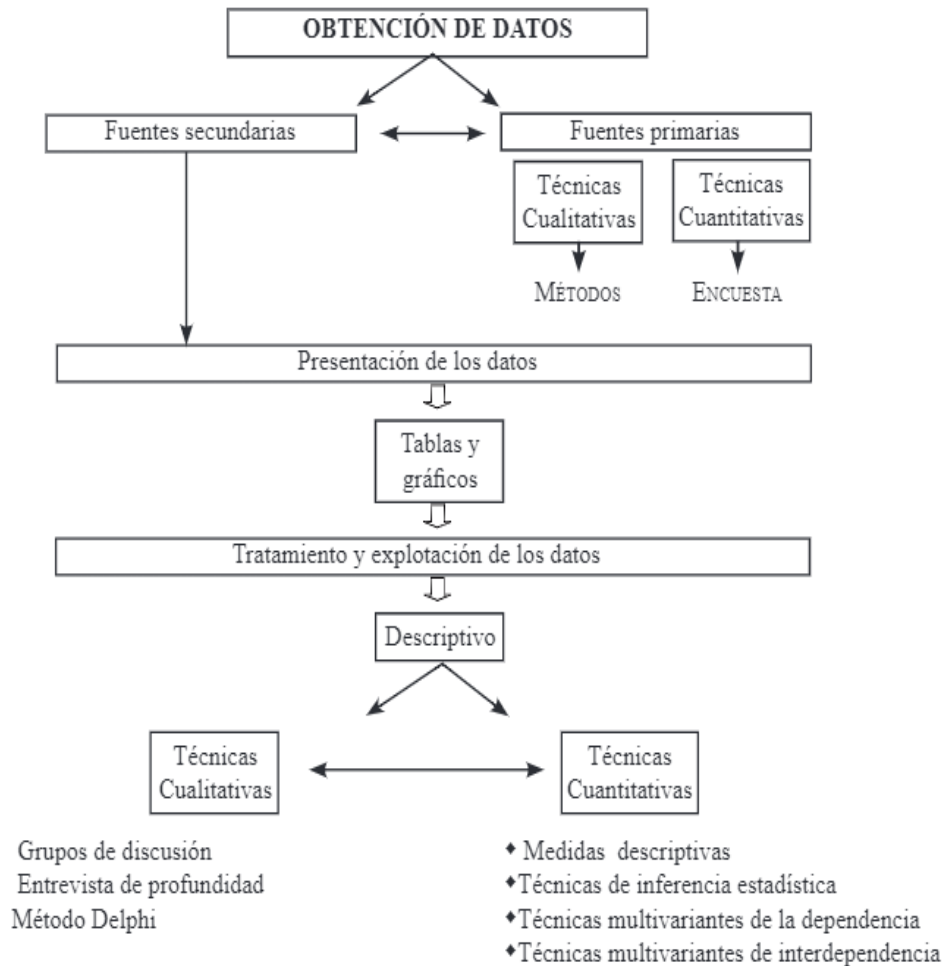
OBTENCIÓN DE DATOS

Fuentes secundarias

Fuentes primarias

Técnicas Cualitativas

Técnicas Cuantitativas

MÉTODOS

ENCUESTA

Presentación de los datos

Tablas y gráficos

Tratamiento y explotación de los datos

Descriptivo

Técnicas Cualitativas

Técnicas Cuantitativas

Grupos de discusión
Entrevista de profundidad
Método Delphi

◆ Medidas descriptivas
◆ Técnicas de inferencia estadística
◆ Técnicas multivariantes de la dependencia
◆ Técnicas multivariantes de interdependencia